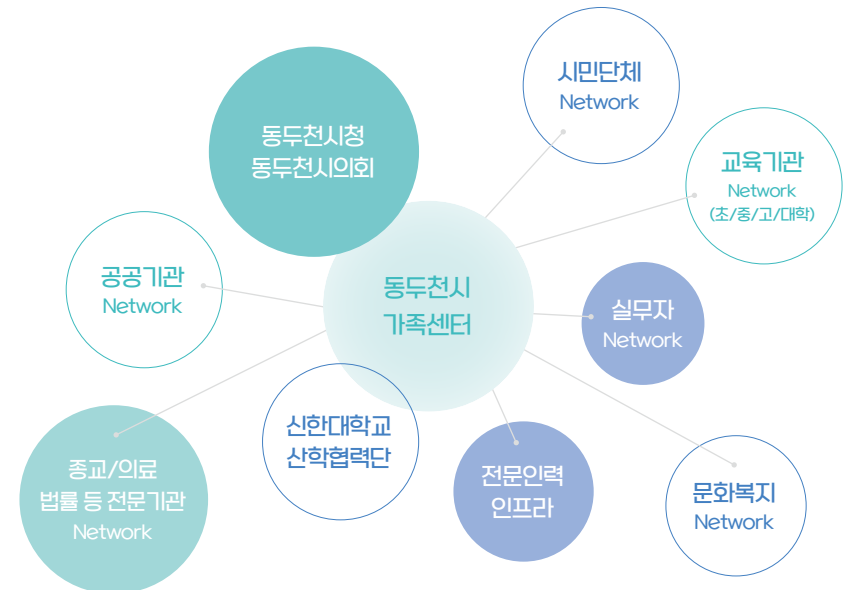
동두천시청
동두천시의회

시민단체
Network

교육기관
Network
(초/중/고/대학)

공공기관
Network

동두천시
가족센터

실무자
Network

종교/의료
법률 등 전문기관
Network

신한대학교
산학협력단

전문인력
인프라

문화복지
Network